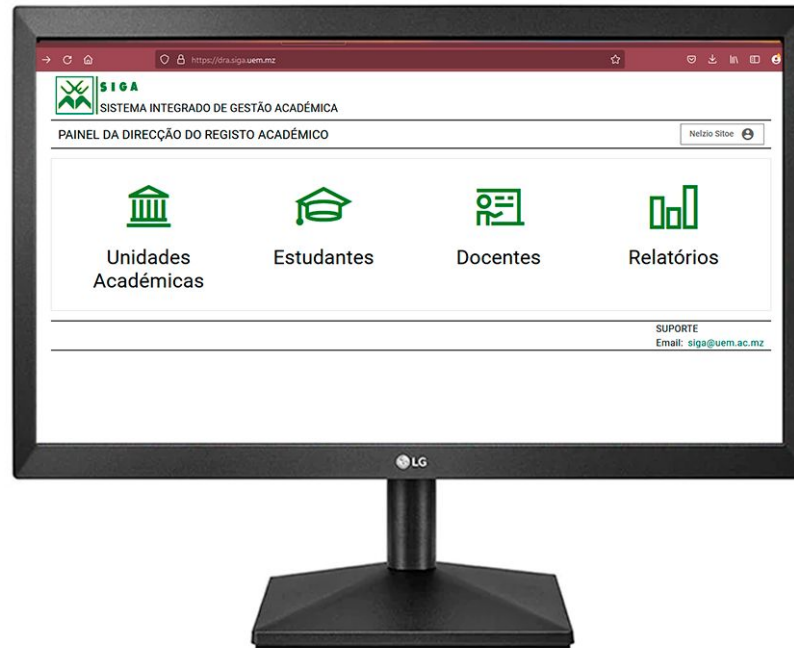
https://dra.siga.uem.mz

SIGA
SISTEMA INTEGRADO DE GESTÃO ACADÉMICA

PAINEL DA DIRECÇÃO DO REGISTO ACADÉMICO

Nelzio Sitoe

Unidades Académicas

Estudantes

Docentes

Relatórios

SUPORTE
Email: siga@uem.ac.mz

LG